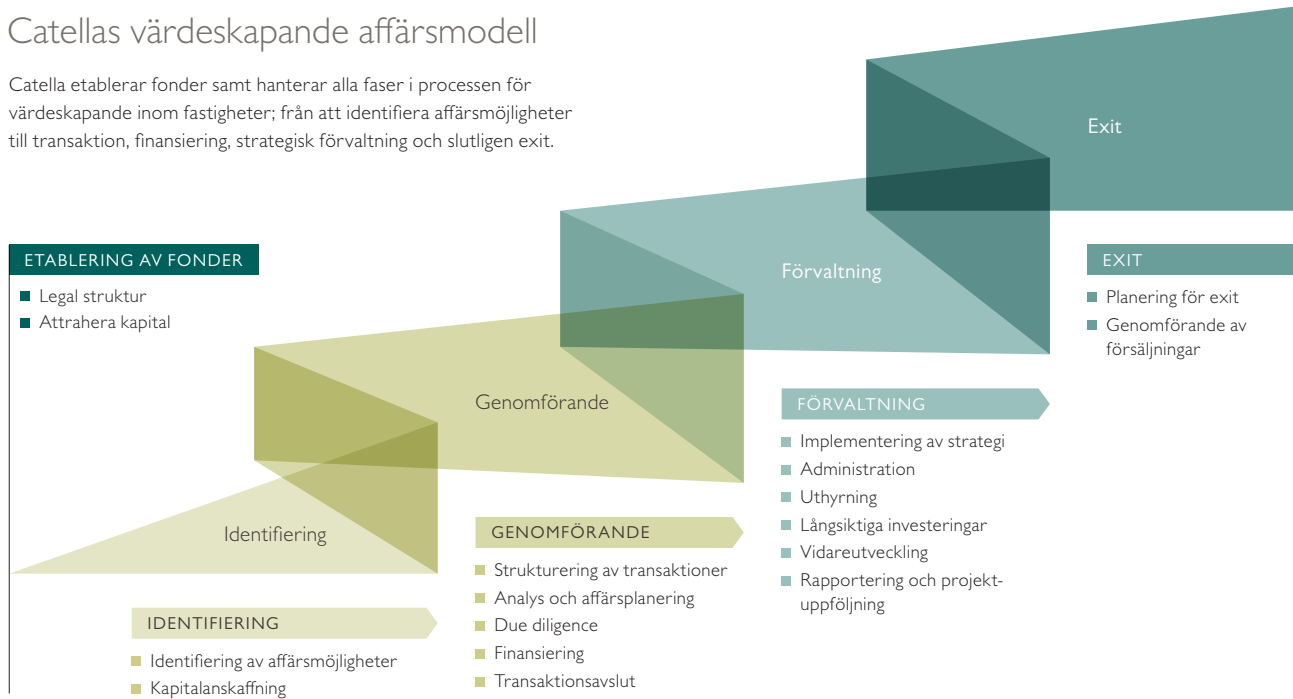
Catellas värdeskapande affärsmodell

Catella etablerar fonder samt hanterar alla faser i processen för värdeskapande inom fastigheter; från att identifiera affärsmöjligheter till transaktion, finansiering, strategisk förvaltning och slutligen exit.

Exit

Förvaltning

Genomförande

Identifiering

ETABLERING AV FONDER
- Legal struktur
- Attrahera kapital

EXIT
- Planering för exit
- Genomförande av försäljningar

FÖRVALTNING
- Implementering av strategi
- Administration
- Uthyrning
- Långsiktiga investeringar
- Vidareutveckling
- Rapportering och projektuppföljning

GENOMFÖRANDE
- Strukturering av transaktioner
- Analys och affärsplanering
- Due diligence
- Finansiering
- Transaktionsavslut

IDENTIFIERING
- Identifiering av affärsmöjligheter
- Kapitalanskaffning